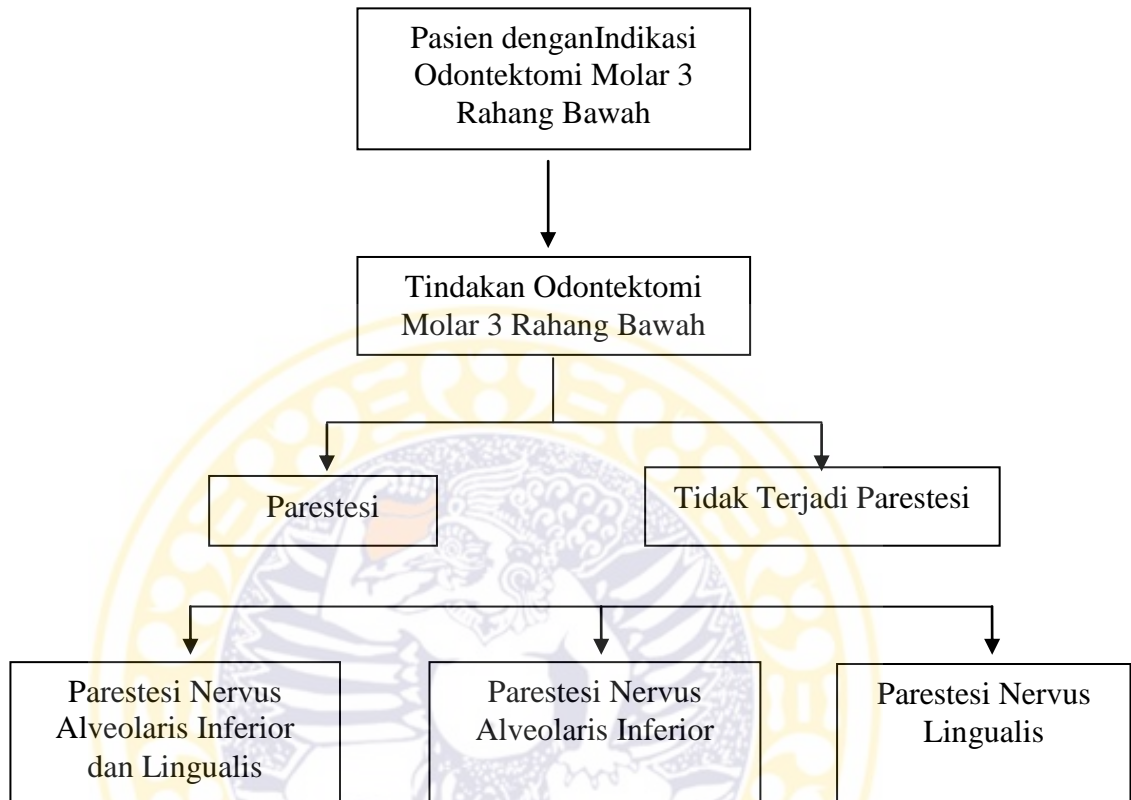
Pasien denganIndikasi Odontektomi Molar 3 Rahang Bawah

Tindakan Odontektomi Molar 3 Rahang Bawah

Parestesi

Tidak Terjadi Parestesi

Parestesi Nervus Alveolaris Inferior dan Lingualis

Parestesi Nervus Alveolaris Inferior

Parestesi Nervus Lingualis